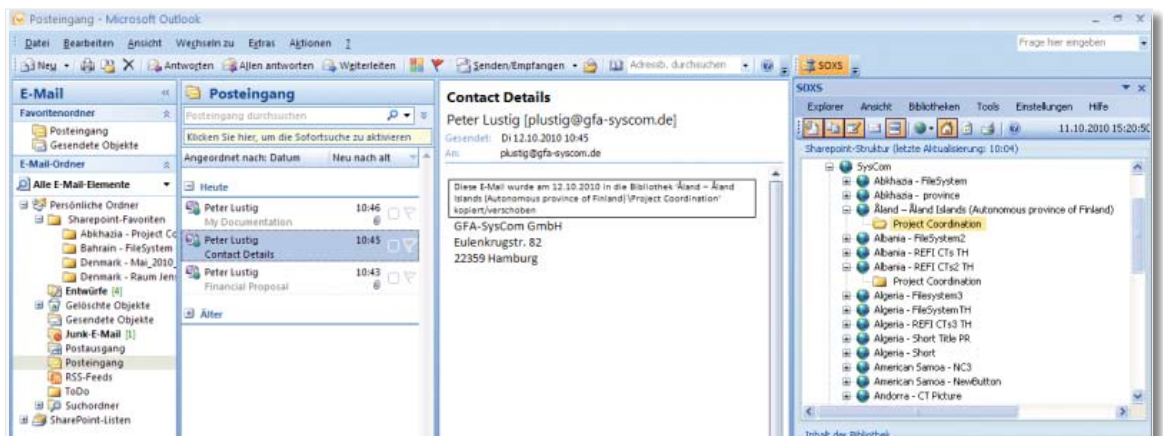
Posteingang - Microsoft Outlook

Datei Bearbeiten Ansicht Wechseln zu Extras Aktionen ?

Frage hier eingeben

Neu Antworten Allen antworten Weiterleiten Senden/Empfangen Adressb. durchsuchen SOXS

E-Mail

Favoritenordner

Posteingang
Gesendete Objekte

E-Mail-Ordner

Alle E-Mail-Elemente

Persönliche Ordner
Sharepoint-Favoriten
Abkhazia - Project Co
Bahrain - FileSystem
Denmark - Mai_2010
Denmark - Raum Jen
Entwürfe [4]
Gelöschte Objekte
Gesendete Objekte
Junk-E-Mail [1]
Postausgang
Posteingang
RSS-Feeds
ToDo
Suchordner
SharePoint-Listen

Posteingang

Posteingang durchsuchen

Klicken Sie hier, um die Sofortsuche zu aktivieren

Angeordnet nach: Datum Neu nach alt

Heute

Peter Lustig 10:46
My Documentation

Peter Lustig 10:45
Contact Details

Peter Lustig 10:43
Financial Proposal

Älter

Contact Details

Peter Lustig [plustig@gfa-syscom.de]

Gesendet: Di 12.10.2010 10:45
An: plustig@gfa-syscom.de

Diese E-Mail wurde am 12.10.2010 in die Bibliothek 'Åland – Åland Islands (Autonomous province of Finland)\Project Coordination' kopiert/verschoben

GFA-SysCom GmbH
Eulenkrugstr. 82
22359 Hamburg

SOXS

Explorer Ansicht Bibliotheken Tools Einstellungen Hilfe

11.10.2010 15:20:5

Sharepoint-Struktur (letzte Aktualisierung: 10:04)

SysCom
Abkhazia - FileSystem
Abkhazia - province
Åland – Åland Islands (Autonomous province of Finland)
Project Coordination
Albania - FileSystem2
Albania - REFI CTs TH
Albania - REFI CTs2 TH
Project Coordination
Algeria - Filesystem3
Algeria - FileSystemTH
Algeria - REFI CTs3 TH
Algeria - Short Title PR
Algeria - Short
American Samoa - NC3
American Samoa - NewButton
Andorra - CT Picture

Inhalt der Bibliothek